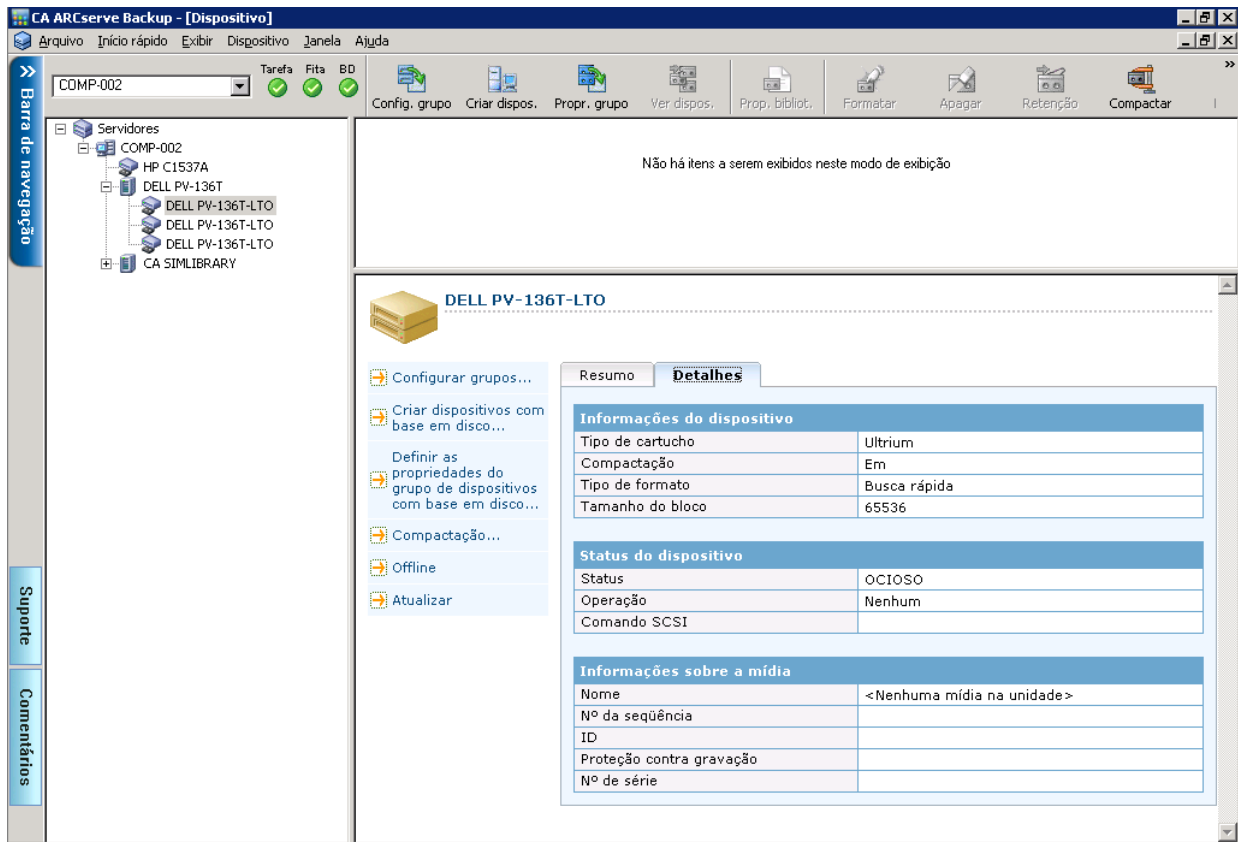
CA ARCserve Backup - [Dispositivo]

Arquivo Início rápido Exibir Dispositivo Janela Ajuda

Barra de navegação

COMP-002

Tarefa Fita BD

Config. grupo Criar dispos. Propr. grupo Ver dispos. Prop. bibliot. Formatar Apagar Retenção Compactar

Servidores
COMP-002
HP C1537A
DELL PV-136T
DELL PV-136T-LTO
DELL PV-136T-LTO
DELL PV-136T-LTO
CA SIMLIBRARY

Não há itens a serem exibidos neste modo de exibição

DELL PV-136T-LTO

Configurar grupos...
Criar dispositivos com base em disco...
Definir as propriedades do grupo de dispositivos com base em disco...
Compactação...
Offline
Atualizar

Resumo Detalhes

| Informações do dispositivo | |
|---|---|
| Tipo de cartucho | Ultrium |
| Compactação | Em |
| Tipo de formato | Busca rápida |
| Tamanho do bloco | 65536 |

| Status do dispositivo | |
|---|---|
| Status | OCIOSO |
| Operação | Nenhum |
| Comando SCSI | |

| Informações sobre a mídia | |
|---|---|
| Nome | <Nenhuma mídia na unidade> |
| Nº da seqüência | |
| ID | |
| Proteção contra gravação | |
| Nº de série | |

Suporte

Comentários